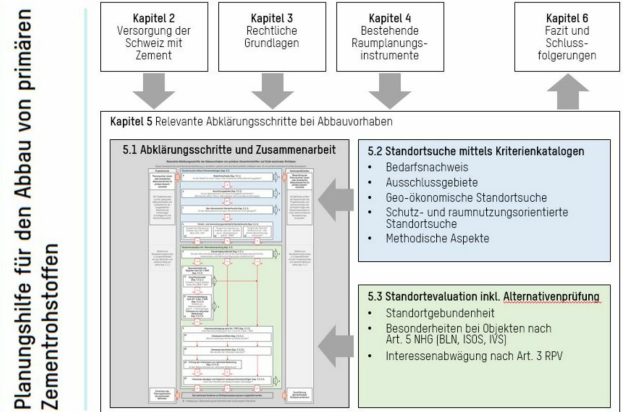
Planungshilfe für den Abbau von primären Zementrohstoffen

Kapitel 2
Versorgung der Schweiz mit Zement

Kapitel 3
Rechtliche Grundlagen

Kapitel 4
Bestehende Raumplanungsinstrumente

Kapitel 6
Fazit und Schlussfolgerungen

Kapitel 5 Relevante Abklärungsschritte bei Abbauvorhaben

5.1 Abklärungsschritte und Zusammenarbeit

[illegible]

5.2 Standortsuche mittels Kriterienkatalogen
- Bedarfsnachweis
- Ausschlussgebiete
- Geo-ökonomische Standortsuche
- Schutz- und raumnutzungsorientierte Standortsuche
- Methodische Aspekte

5.3 Standortevaluation inkl. Alternativenprüfung
- Standortgebundenheit
- Besonderheiten bei Objekten nach Art. 5 NHG (BLN, ISOS, IVS)
- Interessenabwägung nach Art. 3 RPV